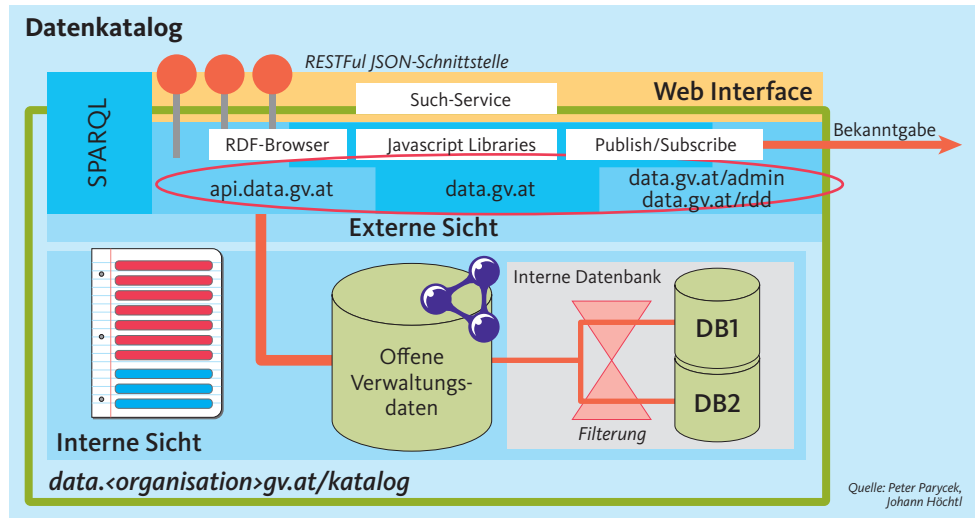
Datenkatalog

RESTFul JSON-Schnittstelle

Web Interface

SPARQL

Such-Service

RDF-Browser

Javascript Libraries

Publish/Subscribe

Bekanntgabe

api.data.gv.at

data.gv.at

data.gv.at/admin
data.gv.at/rdd

Externe Sicht

Interne Datenbank

DB1

DB2

Offene Verwaltungsdaten

Filterung

Interne Sicht

data.<organisation>gv.at/katalog

Quelle: Peter Parycek, Johann Höchtl